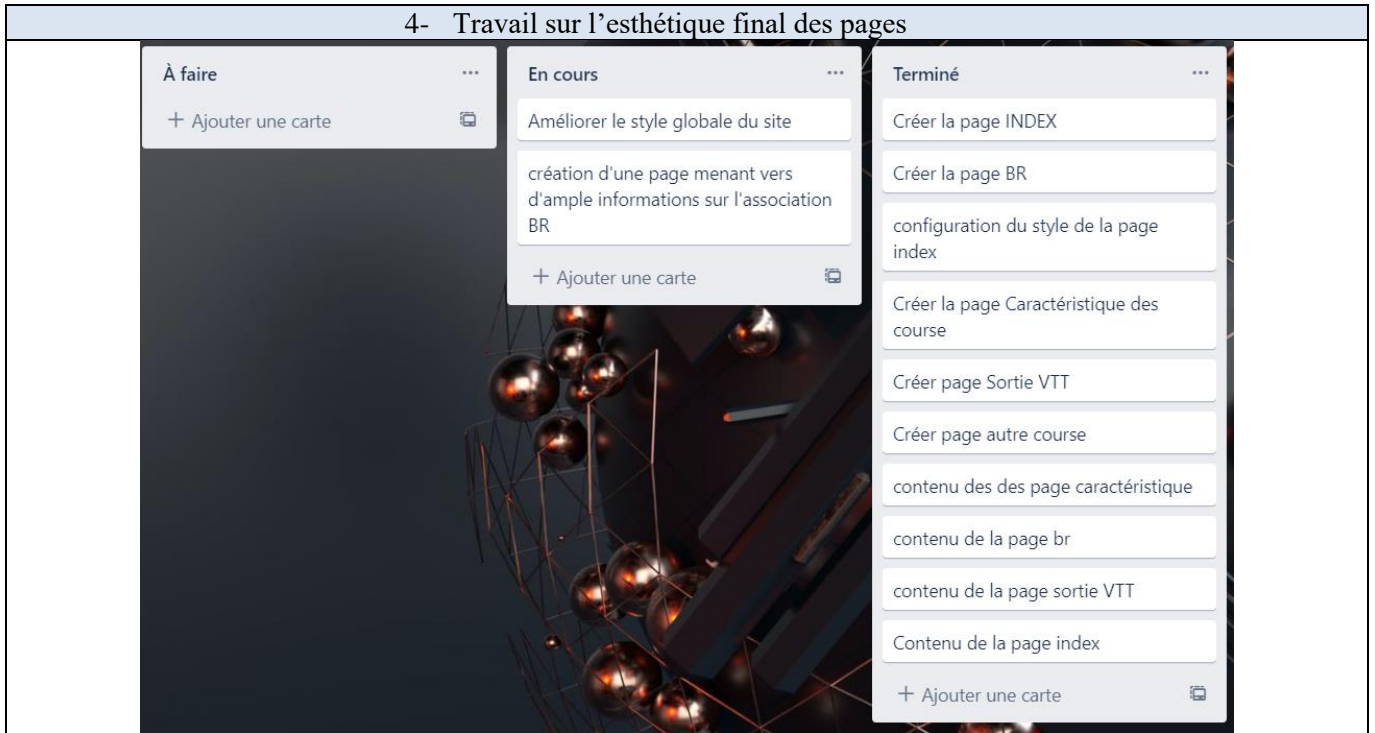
4- Travail sur l'esthétique final des pages

À faire ...

+ Ajouter une carte

En cours ...

Améliorer le style globale du site

création d'une page menant vers d'ample informations sur l'association BR

+ Ajouter une carte

Terminé ...

Créer la page INDEX

Créer la page BR

configuration du style de la page index

Créer la page Caractéristique des course

Créer page Sortie VTT

Créer page autre course

contenu des des page caractéristique

contenu de la page br

contenu de la page sortie VTT

Contenu de la page index

+ Ajouter une carte